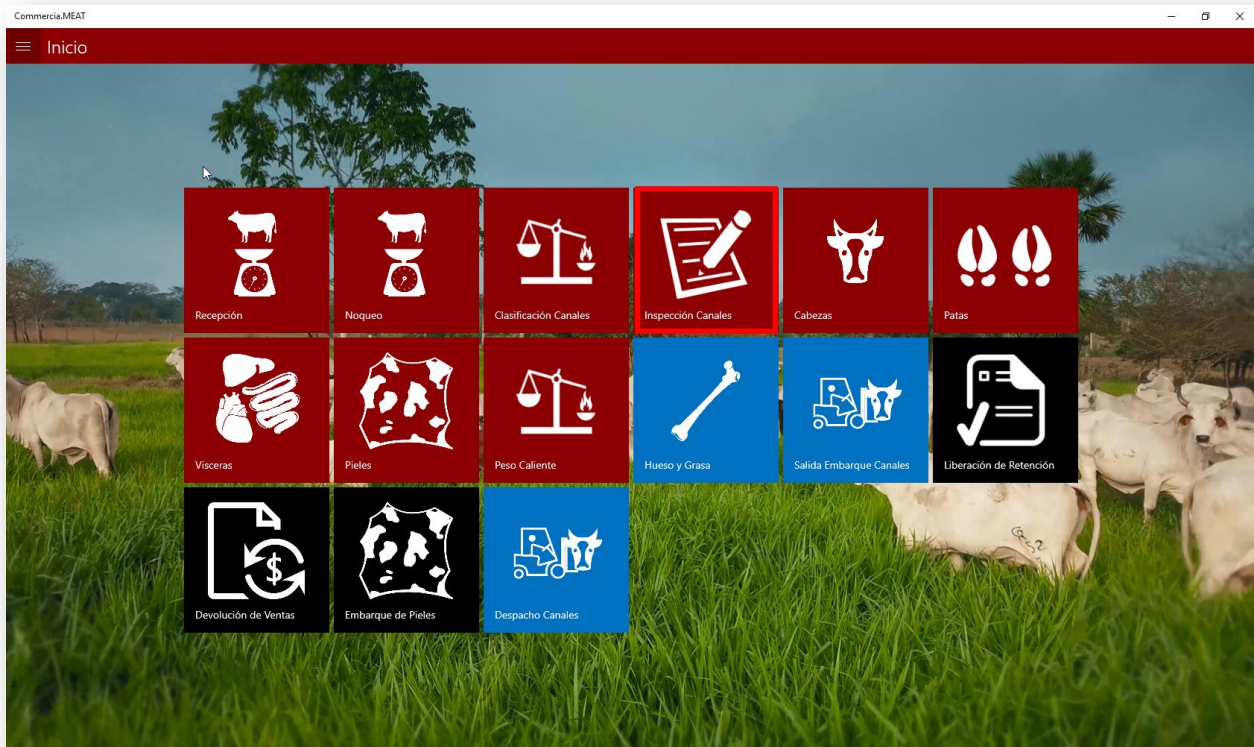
Commercia.MEAT

Inicio

Recepción
Noqueo
Clasificación Canales
Inspección Canales
Cabezas
Patas
Visceras
Pieles
Peso Caliente
Hueso y Grasa
Salida Embarque Canales
Liberación de Retención
Devolución de Ventas
Embarque de Pieles
Despacho Canales